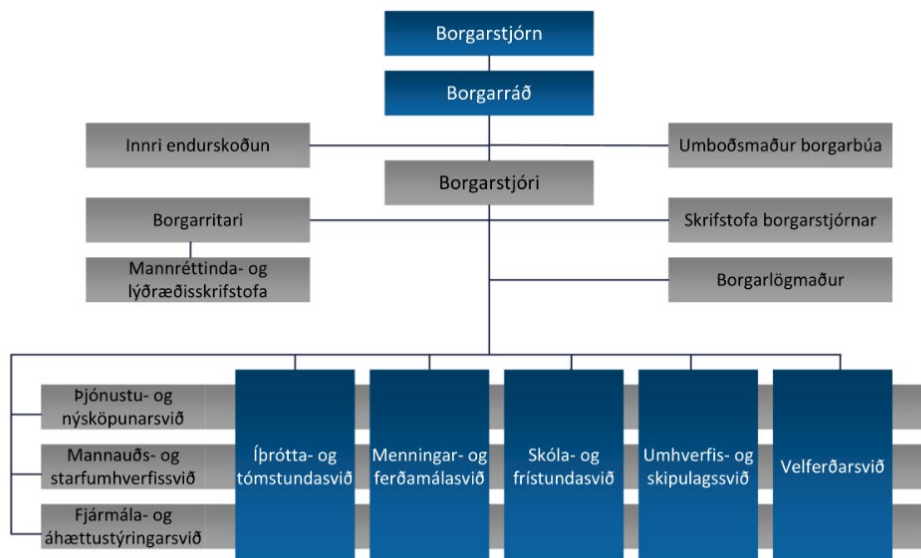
Borgarstjórn

Borgarráð

Innri endurskoðun

Umboðsmaður borgarbúa

Borgarstjóri

Borgarritari

Skrifstofa borgarstjórnar

Mannréttinda- og lýðræðisskrifstofa

Borgarlögmaður

Þjónustu- og nýsköpunarsvið

Mannauðs- og starfumhverfissvið

Fjármála- og áhættustýringarsvið

Íþrótta- og tómstundasvið

Menningar- og ferðamálasvið

Skóla- og frístundasvið

Umhverfis- og skipulagssvið

Velferðarsvið